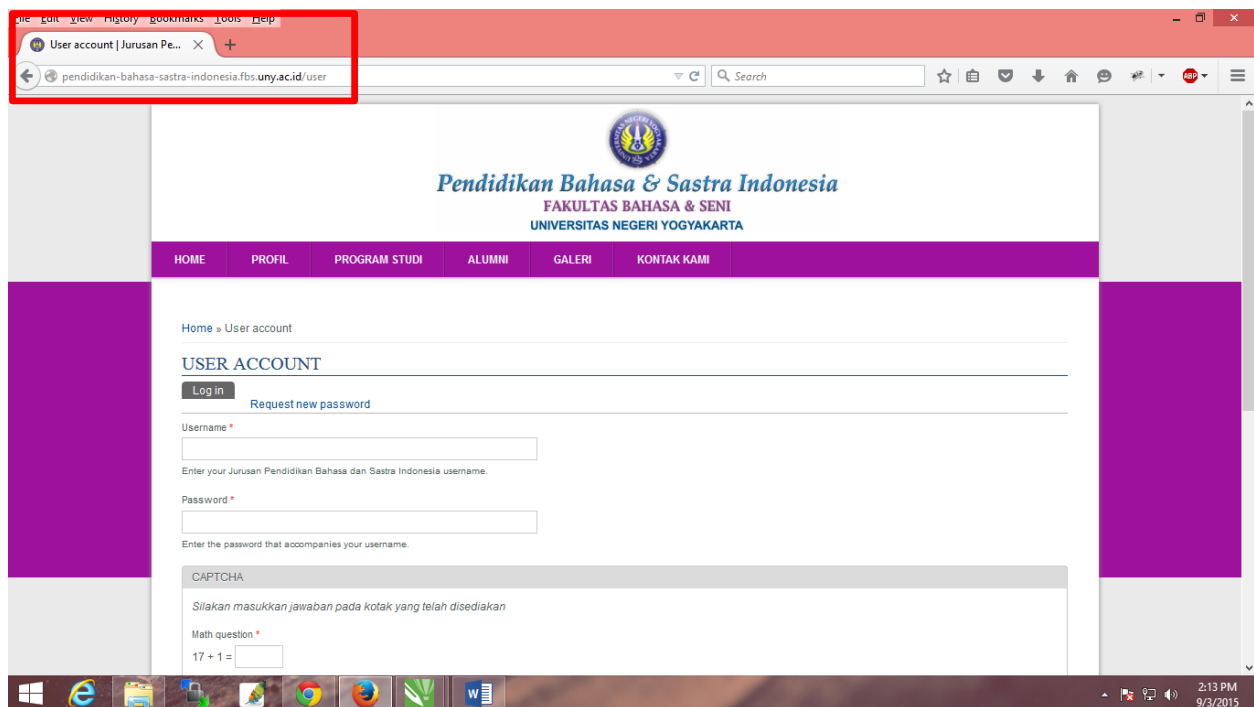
ile Edit View History Bookmarks Tools Help

User account | Jurusan Pe...

pendidikan-bahasa-sastra-indonesia.fbs.uny.ac.id/user

Search

Pendidikan Bahasa & Sastra Indonesia
FAKULTAS BAHASA & SENI
UNIVERSITAS NEGERI YOGYAKARTA

HOME PROFIL PROGRAM STUDI ALUMNI GALERI KONTAK KAMI

Home » User account

USER ACCOUNT

Log in

Request new password

Username *

Enter your Jurusan Pendidikan Bahasa dan Sastra Indonesia username.

Password *

Enter the password that accompanies your username.

CAPTCHA

Silakan masukkan jawaban pada kotak yang telah disediakan

Math question *

17 + 1 =

2:13 PM
9/3/2015